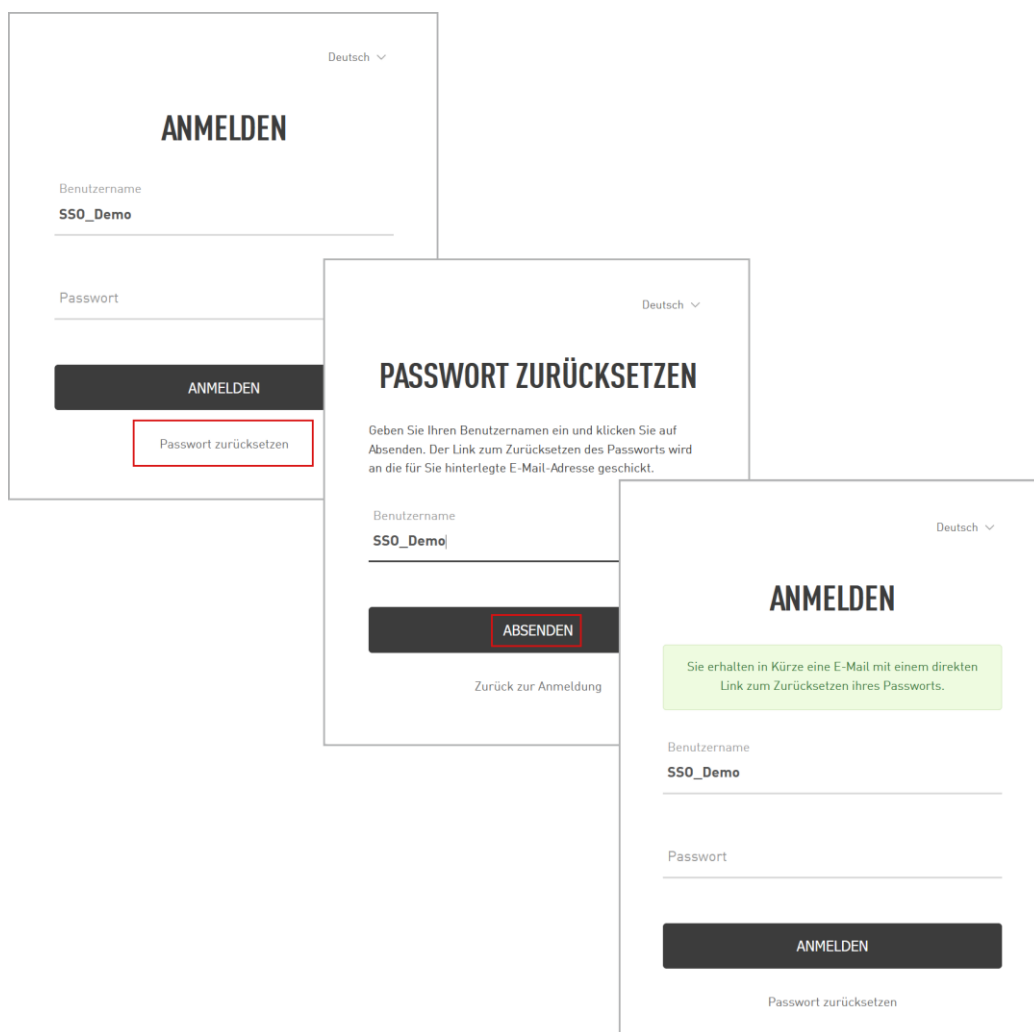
Deutsch

ANMELDEN

Benutzername
SSO_Demo

Passwort

ANMELDEN

Passwort zurücksetzen

Deutsch

PASSWORT ZURÜCKSETZEN

Geben Sie Ihren Benutzernamen ein und klicken Sie auf Absenden. Der Link zum Zurücksetzen des Passworts wird an die für Sie hinterlegte E-Mail-Adresse geschickt.

Benutzername
SSO_Demo

ABSENDEN

Zurück zur Anmeldung

Deutsch

ANMELDEN

Sie erhalten in Kürze eine E-Mail mit einem direkten Link zum Zurücksetzen ihres Passworts.

Benutzername
SSO_Demo

Passwort

ANMELDEN

Passwort zurücksetzen